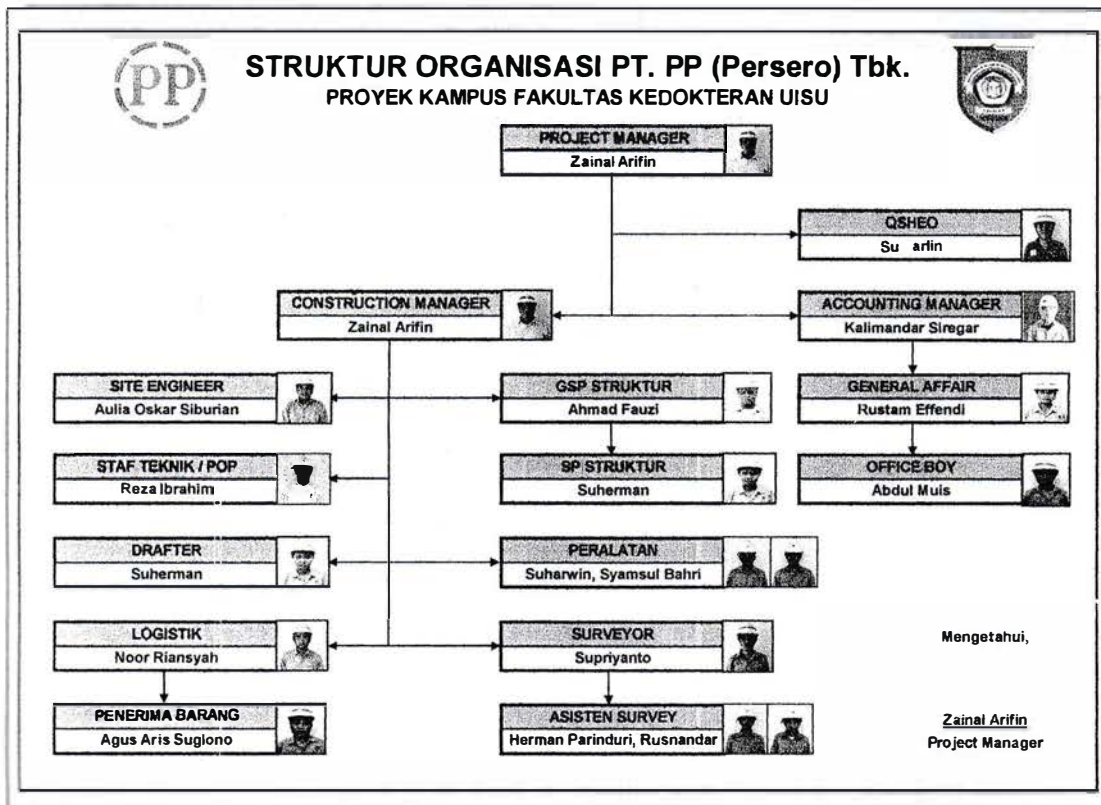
PP

STRUKTUR ORGANISASI PT. PP (Persero) Tbk.
PROYEK KAMPUS FAKULTAS KEDOKTERAN UISU

PROJECT MANAGER
Zainal Arifin

QSHEO
Su arlin

CONSTRUCTION MANAGER
Zainal Arifin

ACCOUNTING MANAGER
Kalimandar Siregar

SITE ENGINEER
Aulia Oskar Siburian

GSP STRUKTUR
Ahmad Fauzi

GENERAL AFFAIR
Rustam Effendi

STAF TEKNIK / POP
Reza Ibrahim

SP STRUKTUR
Suherman

OFFICE BOY
Abdul Muis

DRAFTER
Suherman

PERALATAN
Suharwin, Syamsul Bahri

LOGISTIK
Noor Riansyah

SURVEYOR
Supriyanto

Mengetahui,

PENERIMA BARANG
Agus Aris Sugiono

ASISTEN SURVEY
Herman Parinduri, Rusnandar

Zainal Arifin
Project Manager